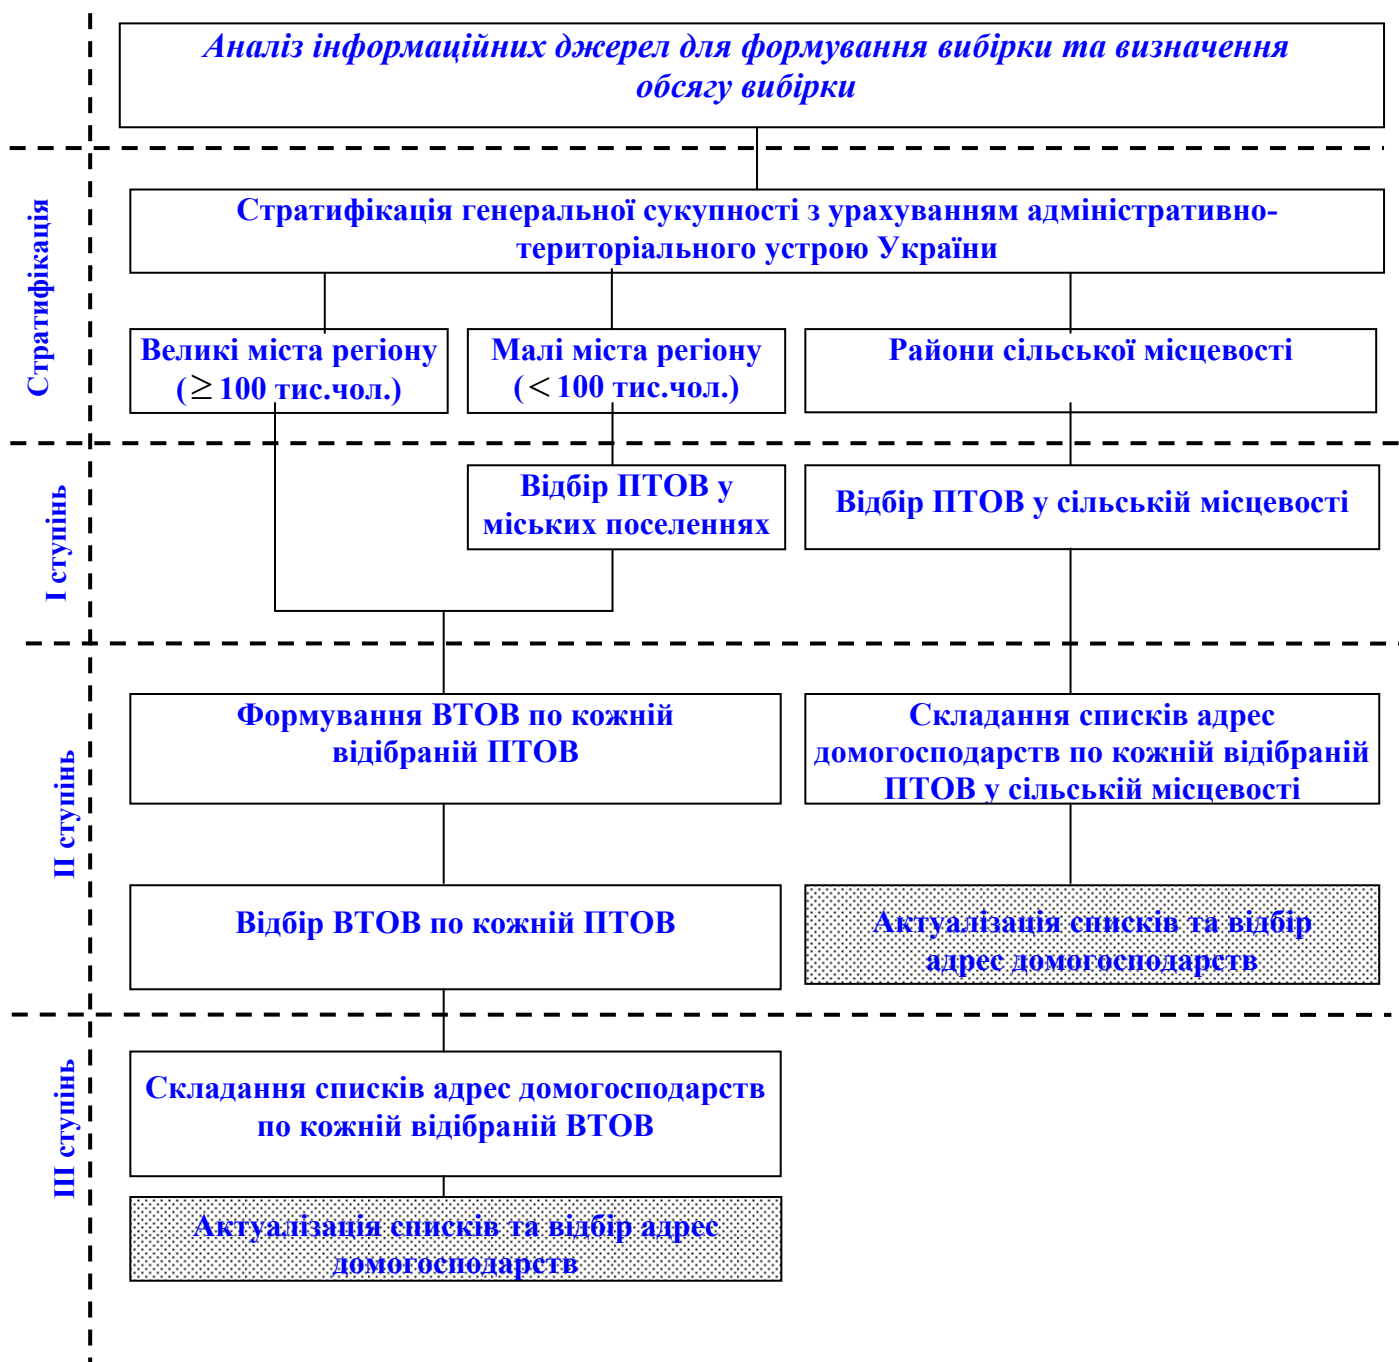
Аналіз інформаційних джерел для формування вибірки та визначення обсягу вибірки

Стратифікація

Стратифікація генеральної сукупності з урахуванням адміністративно-територіального устрою України

Великі міста регіону ($\geq$ 100 тис.чол.)

Малі міста регіону ($<$ 100 тис.чол.)

Райони сільської місцевості

I ступінь

Відбір ПТОВ у міських поселеннях

Відбір ПТОВ у сільській місцевості

II ступінь

Формування ВТОВ по кожній відібраній ПТОВ

Складання списків адрес домогосподарств по кожній відібраній ПТОВ у сільській місцевості

Відбір ВТОВ по кожній ПТОВ

Актуалізація списків та відбір адрес домогосподарств

III ступінь

Складання списків адрес домогосподарств по кожній відібраній ВТОВ

Актуалізація списків та відбір адрес домогосподарств